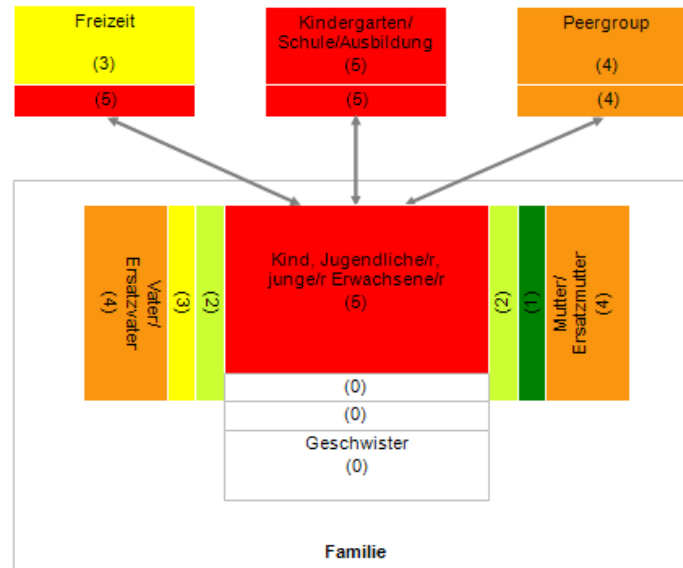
Freizeit
(3)
(5)

Kindergarten/ Schule/Ausbildung
(5)
(5)

Peergroup
(4)
(4)

Vater/ Ersatzvater
(4)

(3)

(2)

Kind, Jugendliche/r, junge/r Erwachsene/r
(5)

(0)

(0)

Geschwister
(0)

(2)

(1)

Mutter/ Ersatzmutter
(4)

Familie